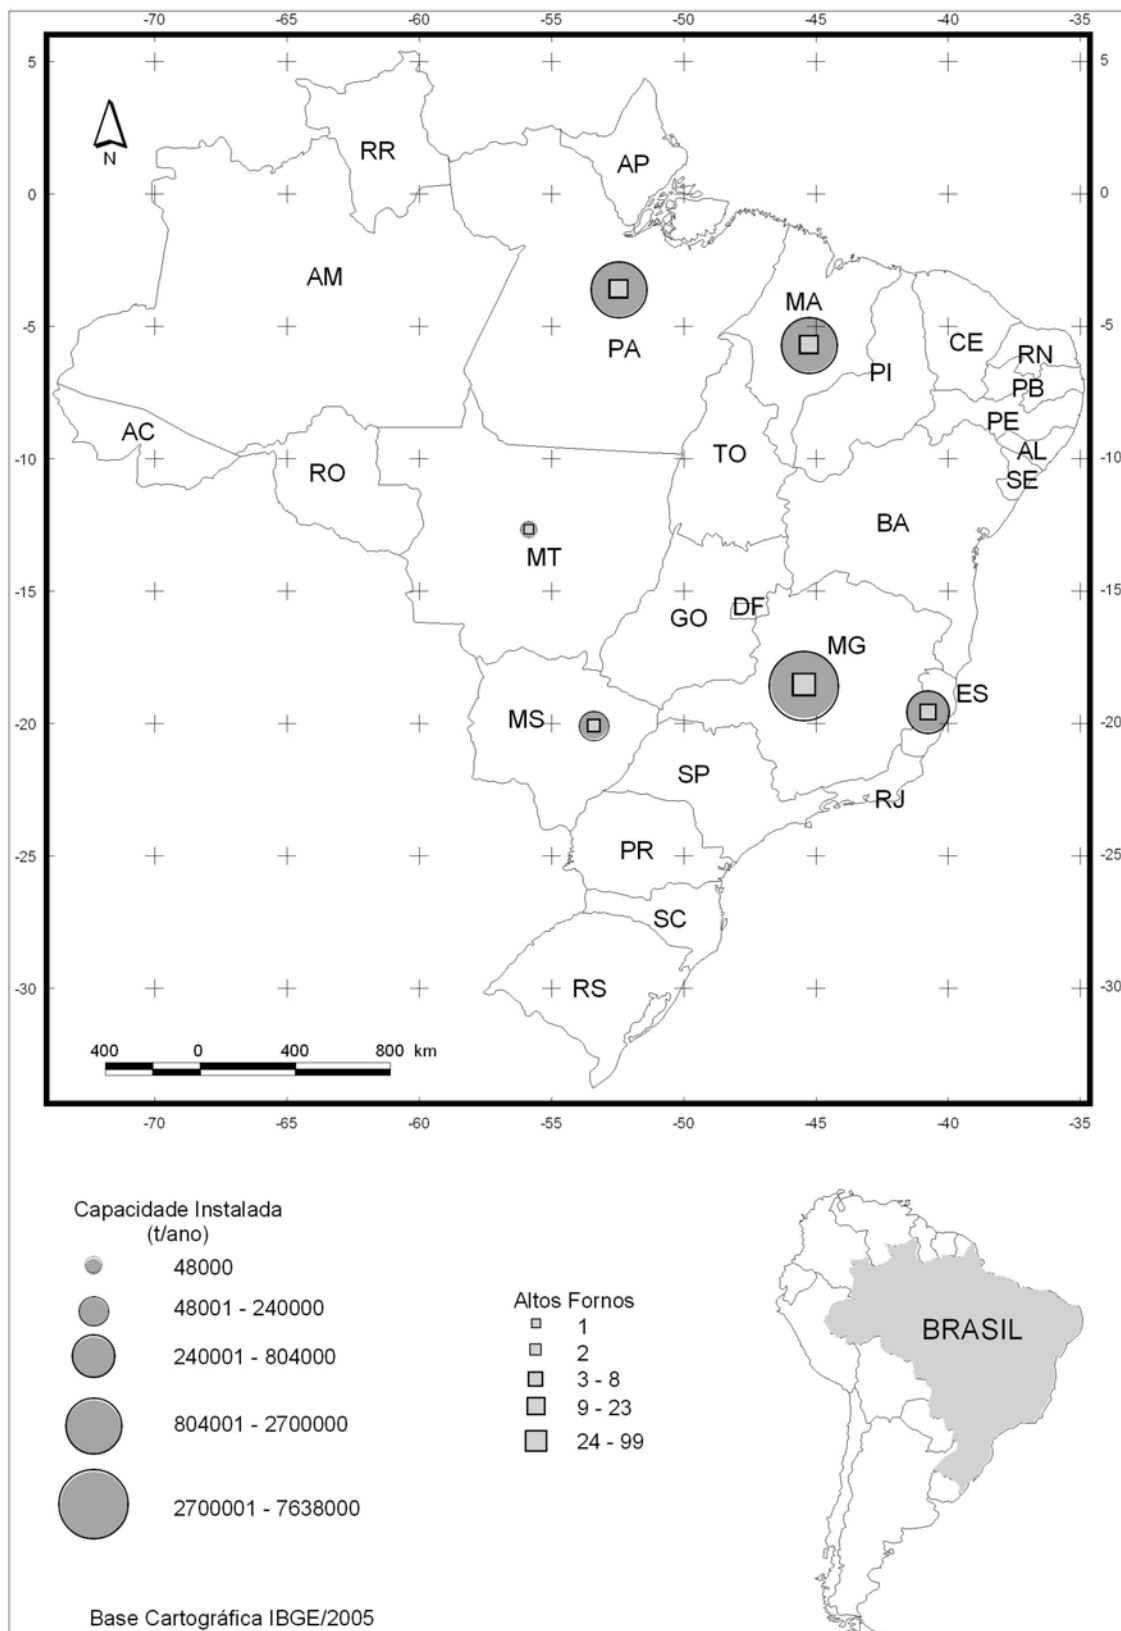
-70 -65 -60 -55 -50 -45 -40 -35

5 0 -5 -10 -15 -20 -25 -30

N

RR
AP
AM
PA
MA
CE
RN
PB
PE
PI
AL
SE
AC
RO
TO
BA
MT
GO
DF
MG
ES
MS
SP
RJ
PR
SC
RS

400 0 400 800 km

-70 -65 -60 -55 -50 -45 -40 -35

Capacidade Instalada (t/ano)
48000
48001 - 240000
240001 - 804000
804001 - 2700000
2700001 - 7638000

Altos Fornos
1
2
3 - 8
9 - 23
24 - 99

BRASIL

Base Cartográfica IBGE/2005